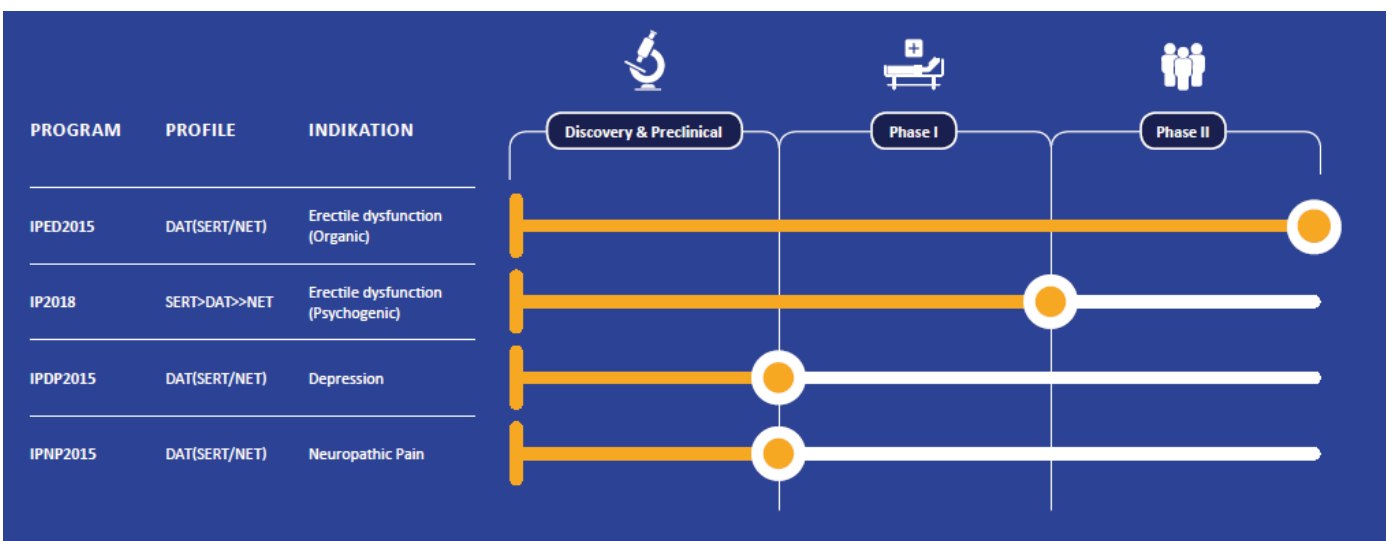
| PROGRAM | PROFILE | INDIKATION |
|---|---|---|
| IPED2015 | DAT(SERT/NET) | Erectile dysfunction (Organic) |
| IP2018 | SERT>DAT>>NET | Erectile dysfunction (Psychogenic) |
| IPDP2015 | DAT(SERT/NET) | Depression |
| IPNP2015 | DAT(SERT/NET) | Neuropathic Pain |

Discovery & Preclinical

Phase I

Phase II